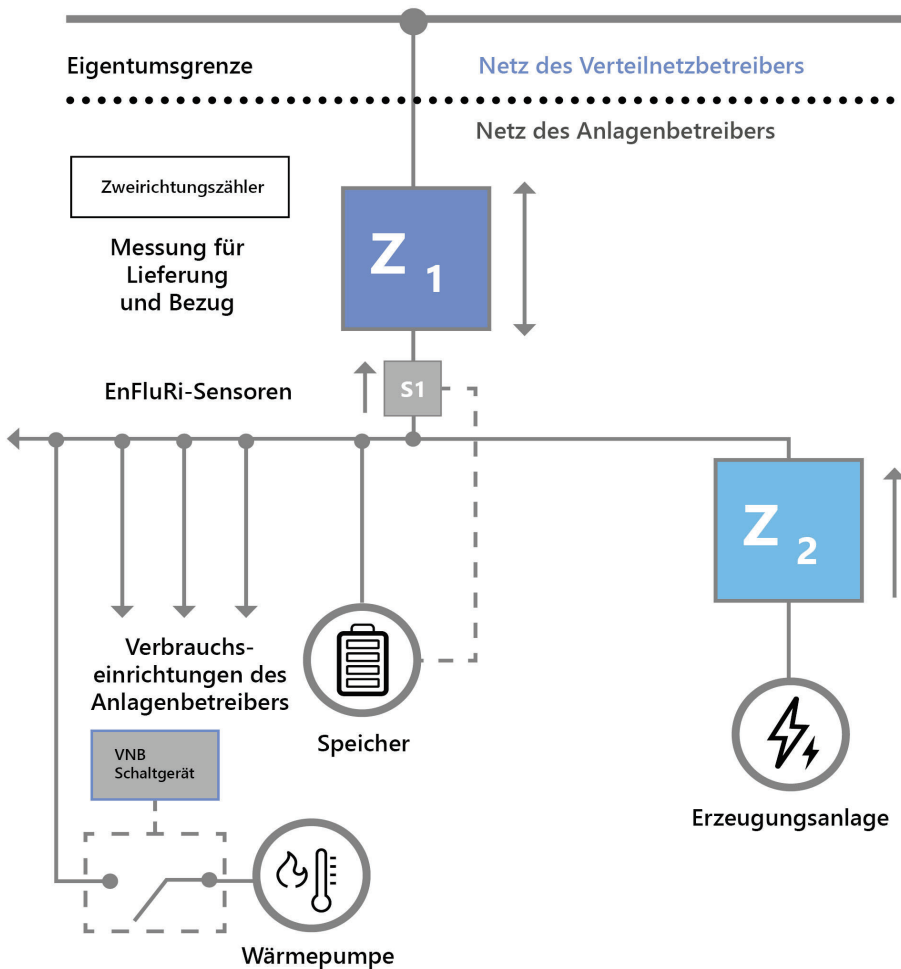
Eigentumsgrenze

Netz des Verteilnetzbetreibers

Netz des Anlagenbetreibers

Zweirichtungszähler

Messung für Lieferung und Bezug

Z 1

EnFluRi-Sensoren

S1

Z 2

Verbrauchseinrichtungen des Anlagenbetreibers

VNB Schaltgerät

Speicher

Erzeugungsanlage

Wärmepumpe